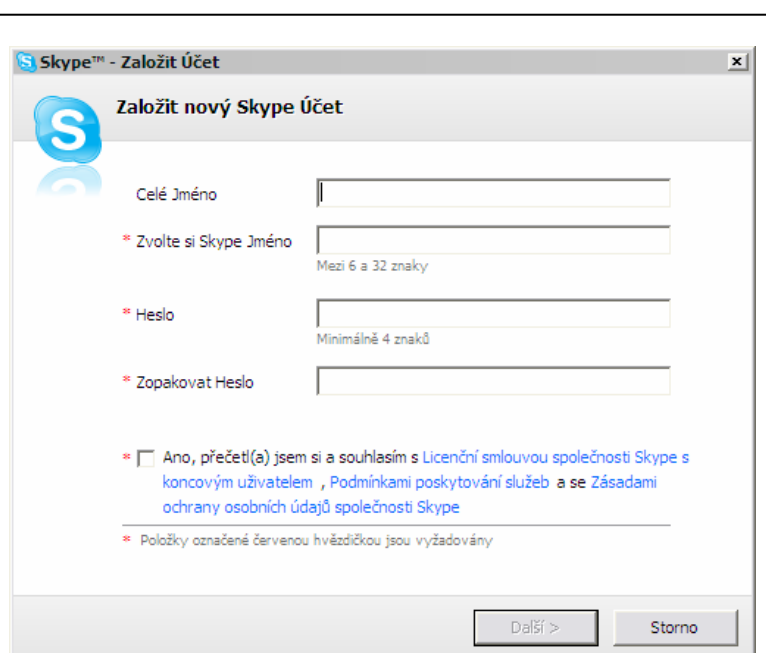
Skype™ - Založit Účet

Založit nový Skype Účet

Celé Jméno

* Zvolte si Skype Jméno

Mezi 6 a 32 znaky

* Heslo

Minimálně 4 znaků

* Zopakovat Heslo

* Ano, přečetl(a) jsem si a souhlasím s Licenční smlouvou společnosti Skype s koncovým uživatelem , Podmínkami poskytování služeb a se Zásadami ochrany osobních údajů společnosti Skype

* Položky označené červenou hvězdičkou jsou vyžadovány

Další >

Storno